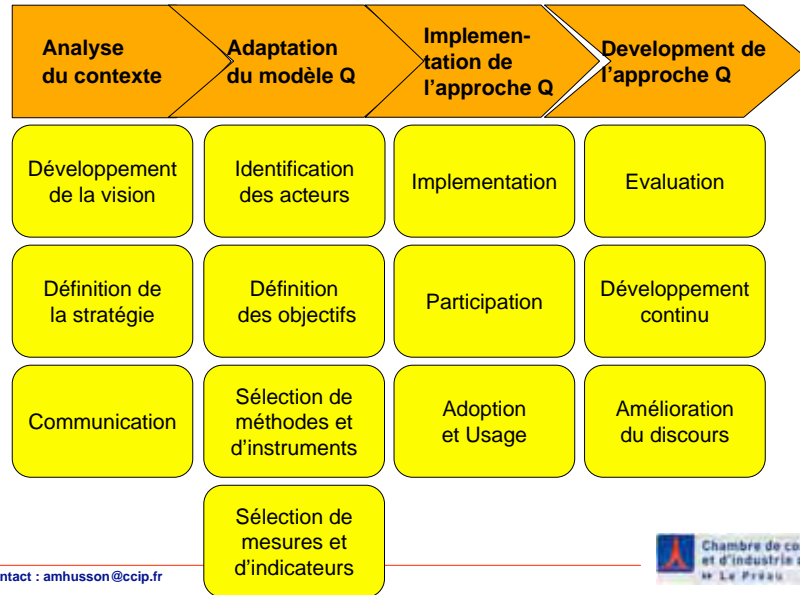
Analyse du contexte

Adaptation du modèle Q

Implementation de l'approche Q

Development de l'approche Q

Développement de la vision

Identification des acteurs

Implementation

Evaluation

Définition de la stratégie

Définition des objectifs

Participation

Développement continu

Communication

Sélection de méthodes et d'instruments

Adoption et Usage

Amélioration du discours

Sélection de mesures et d'indicateurs

ntact : amhusson@ccip.fr

Chambre de co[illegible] et d'industrie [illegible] » Le Préau